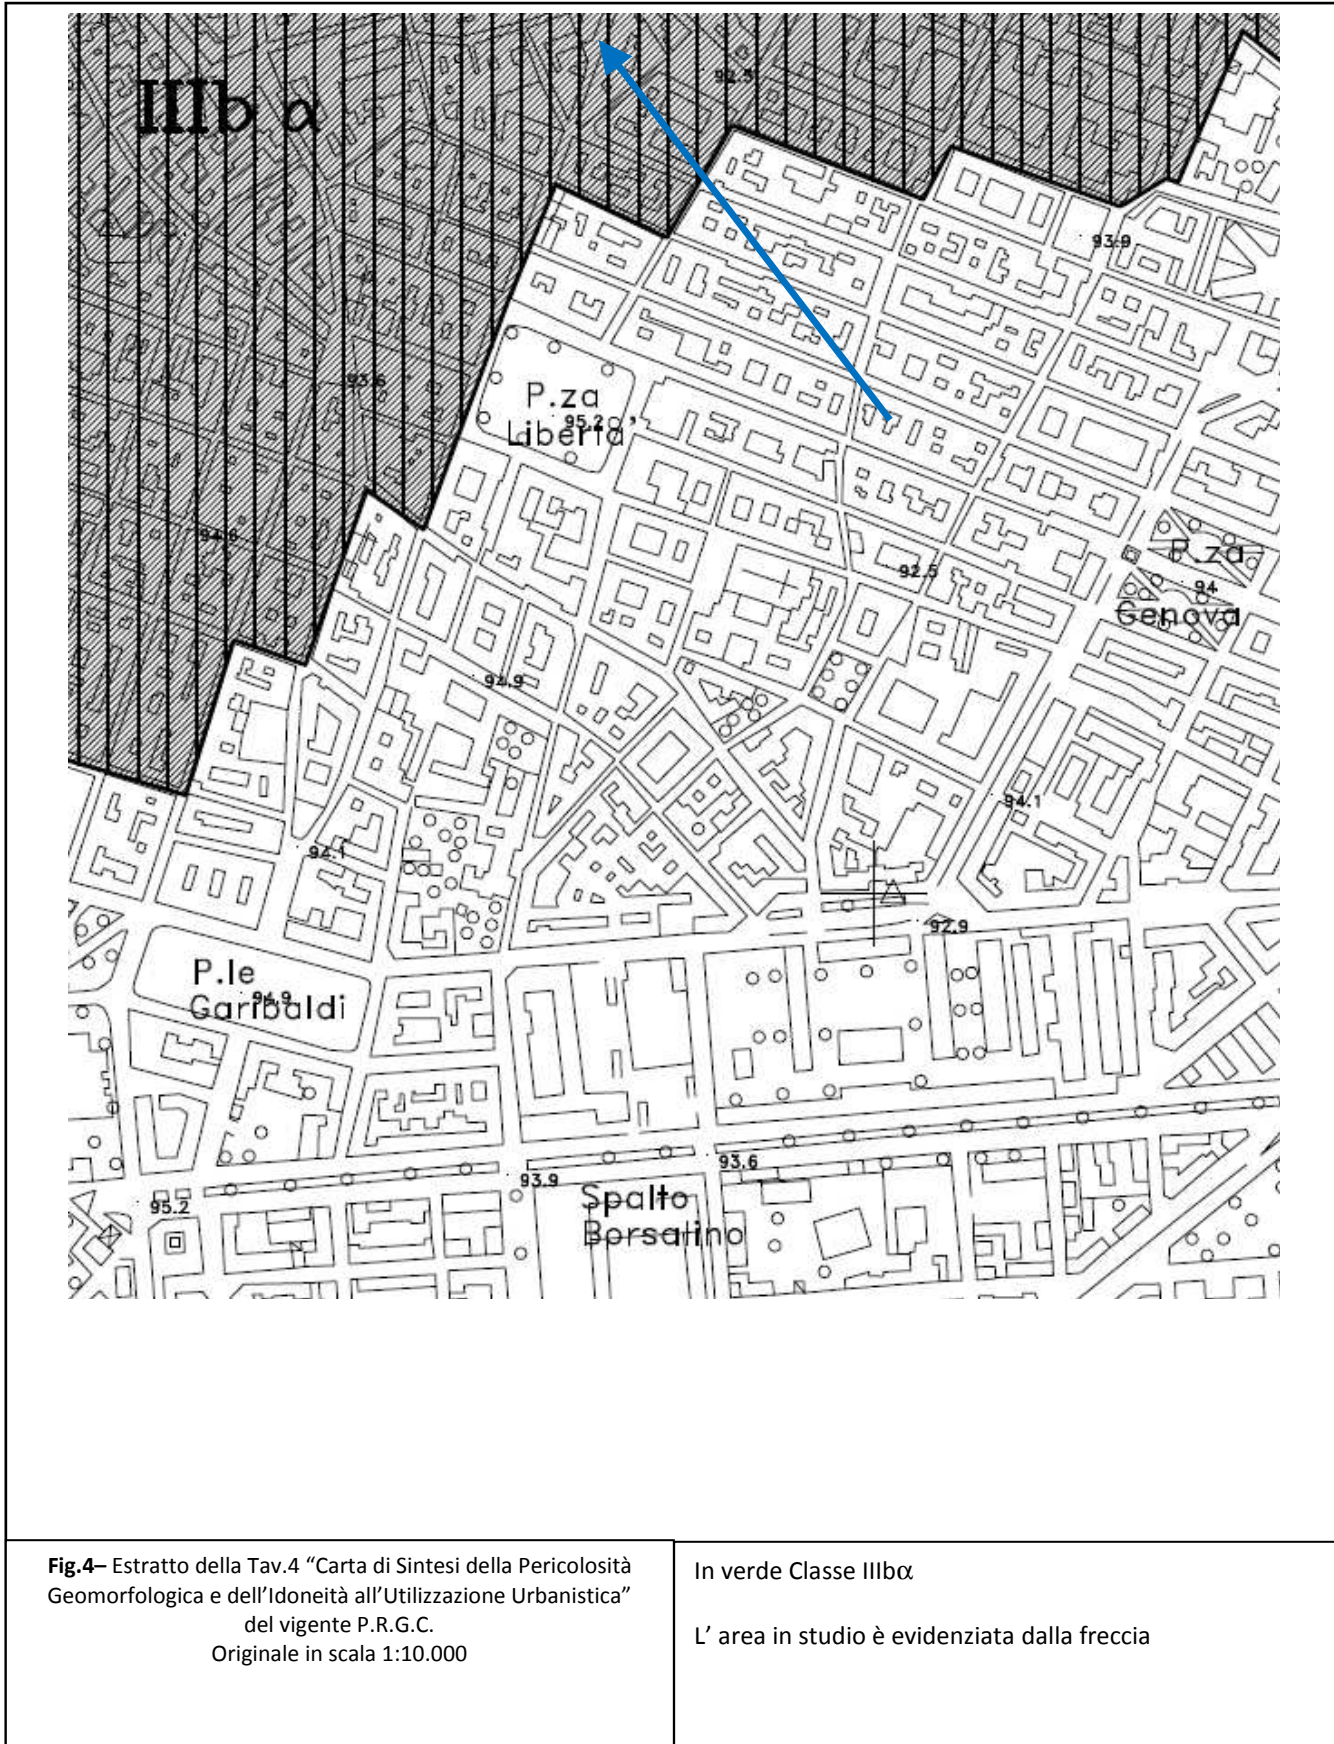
IIIb α

92.3

93.9

93.6

P.za
95.2
Liberta'

94.6

92.5

P.za
94
Genova

94.9

94.1

94.1

92.9

P.le
94.9
Garibaldi

93.9

93.6

95.2

Spalto
Borsalino

| **Fig.4–** Estratto della Tav.4 "Carta di Sintesi della Pericolosità Geomorfologica e dell'Idoneità all'Utilizzazione Urbanistica" del vigente P.R.G.C. Originale in scala 1:10.000 | In verde Classe IIIbα<br><br>L' area in studio è evidenziata dalla freccia |
|---|---|